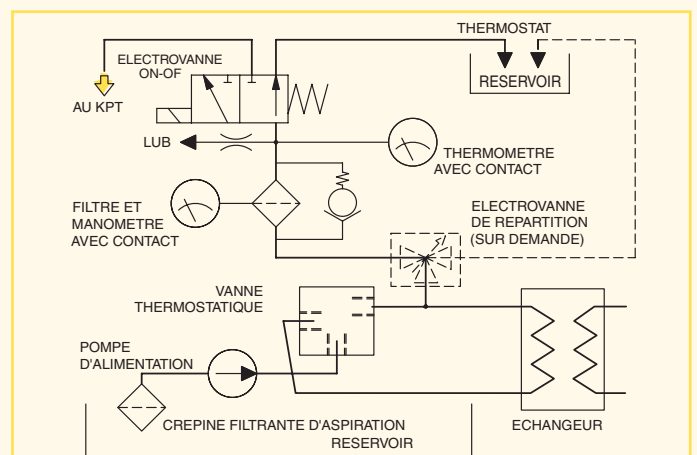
THERMOSTAT

ELECTROVANNE ON-OF

AU KPT

RESERVOIR

LUB

THERMOMETRE AVEC CONTACT

FILTRE ET MANOMETRE AVEC CONTACT

ELECTROVANNE DE REPARTITION (SUR DEMANDE)

VANNE THERMOSTATIQUE

POMPE D'ALIMENTATION

CREPINE FILTRANTE D'ASPIRATION

RESERVOIR

ECHANGEUR